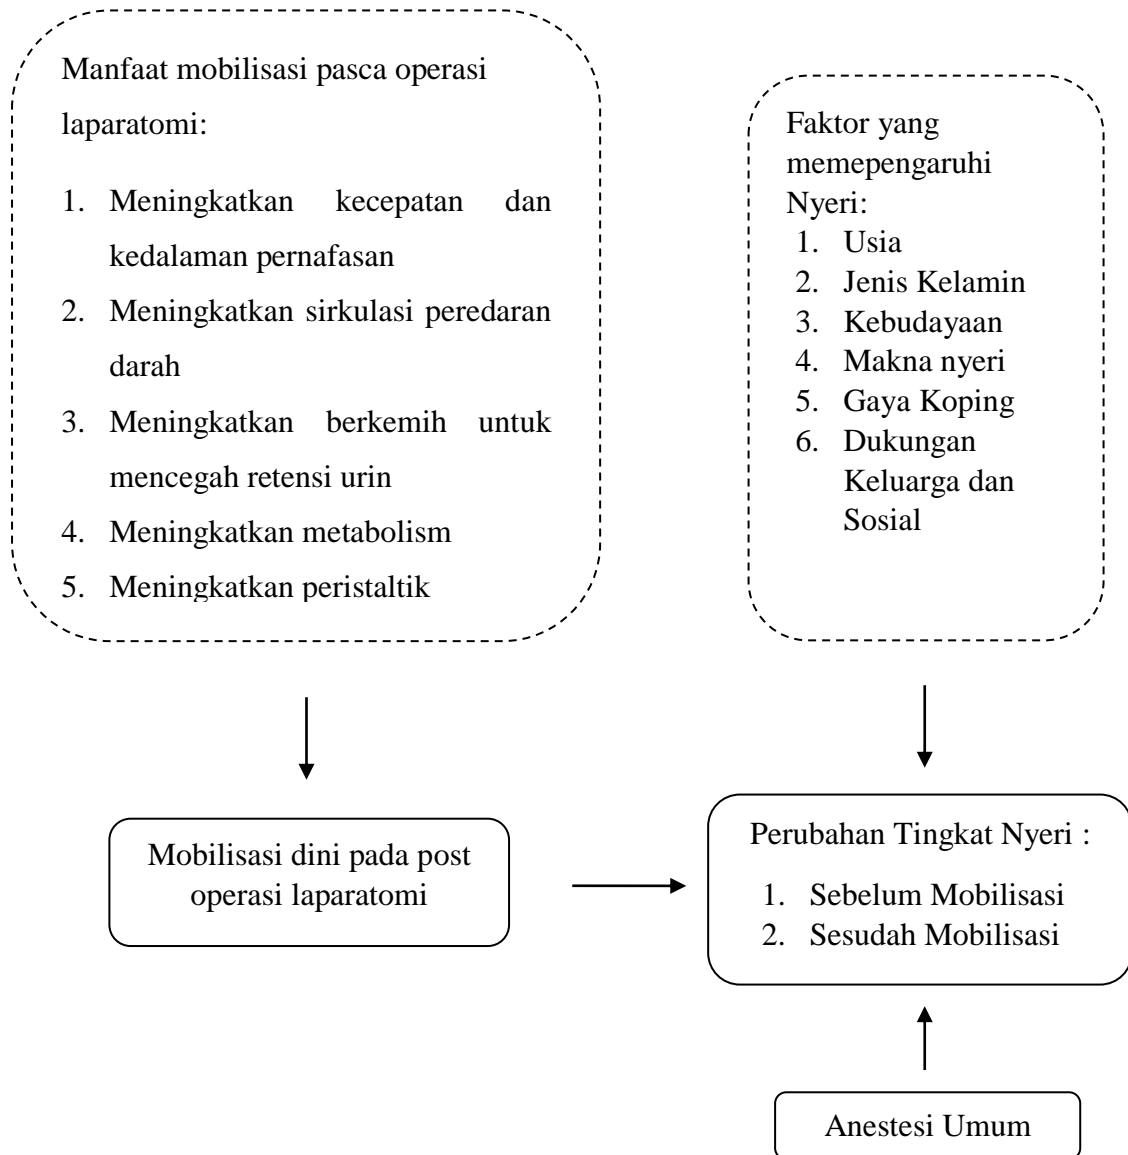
Manfaat mobilisasi pasca operasi laparatomi:

1. Meningkatkan kecepatan dan kedalaman pernafasan
2. Meningkatkan sirkulasi peredaran darah
3. Meningkatkan berkemih untuk mencegah retensi urin
4. Meningkatkan metabolism
5. Meningkatkan peristaltik

Faktor yang memepengaruhi Nyeri:
1. Usia
2. Jenis Kelamin
3. Kebudayaan
4. Makna nyeri
5. Gaya Koping
6. Dukungan Keluarga dan Sosial

Mobilisasi dini pada post operasi laparatomi

Perubahan Tingkat Nyeri :
1. Sebelum Mobilisasi
2. Sesudah Mobilisasi

Anestesi Umum